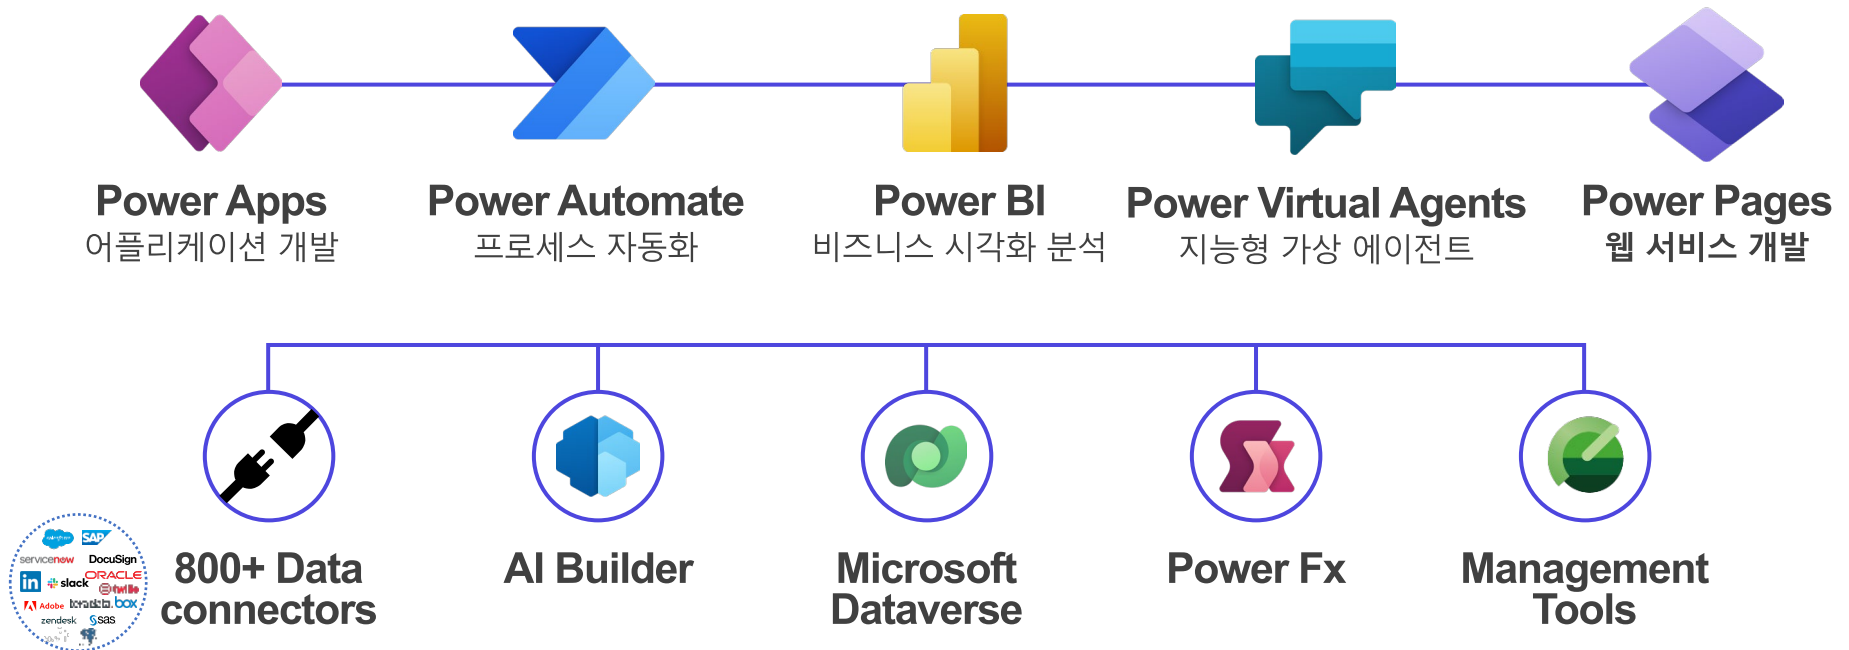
Power Apps
어플리케이션 개발

Power Automate
프로세스 자동화

Power BI
비즈니스 시각화 분석

Power Virtual Agents
지능형 가상 에이전트

Power Pages
웹 서비스 개발

salesforce SAP
servicenow DocuSign
in slack ORACLE
twilio
Adobe teradata. box
zendesk sas

800+ Data connectors

AI Builder

Microsoft Dataverse

Power Fx

Management Tools